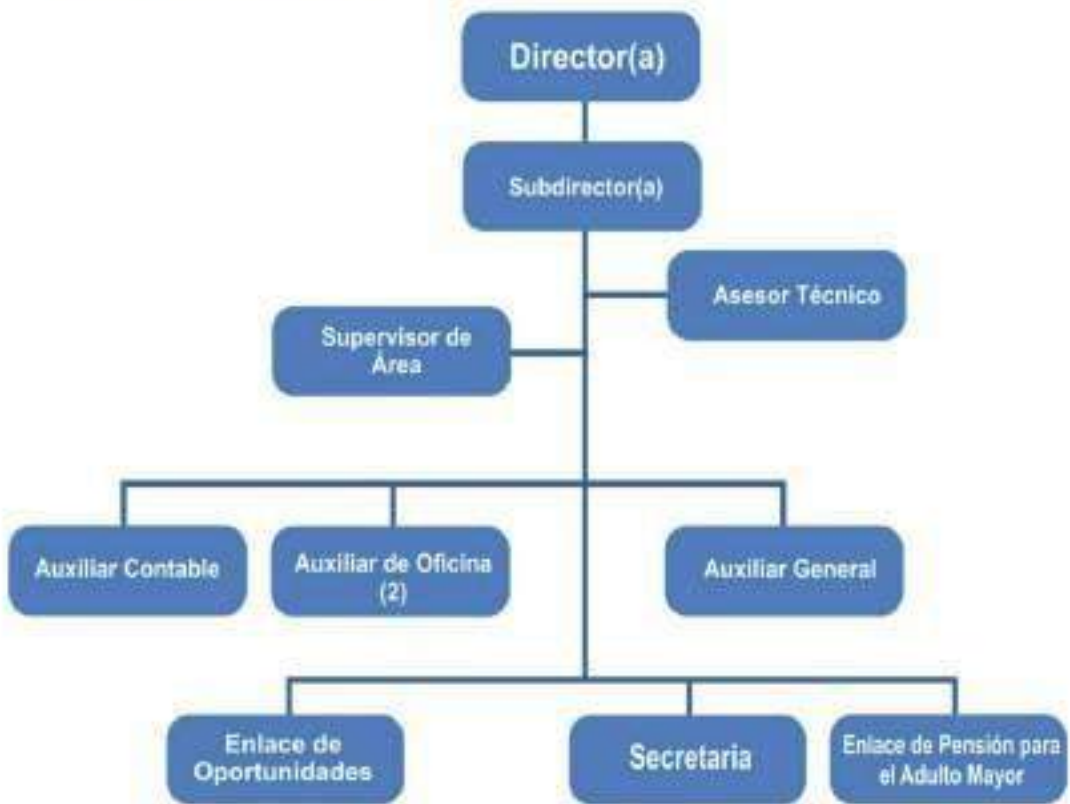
Director(a)

Subdirector(a)

Asesor Técnico

Supervisor de Área

Auxiliar Contable

Auxiliar de Oficina (2)

Auxiliar General

Enlace de Oportunidades

Secretaria

Enlace de Pensión para el Adulto Mayor